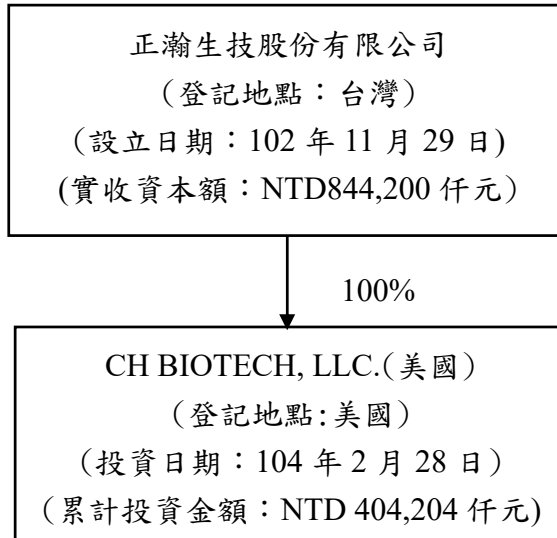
正瀚生技股份有限公司
（登記地點：台灣）
（設立日期：102 年 11 月 29 日)
(實收資本額：NTD844,200 仟元）

100%

CH BIOTECH, LLC.(美國）
（登記地點:美國）
（投資日期：104 年 2 月 28 日）
（累計投資金額：NTD 404,204 仟元)